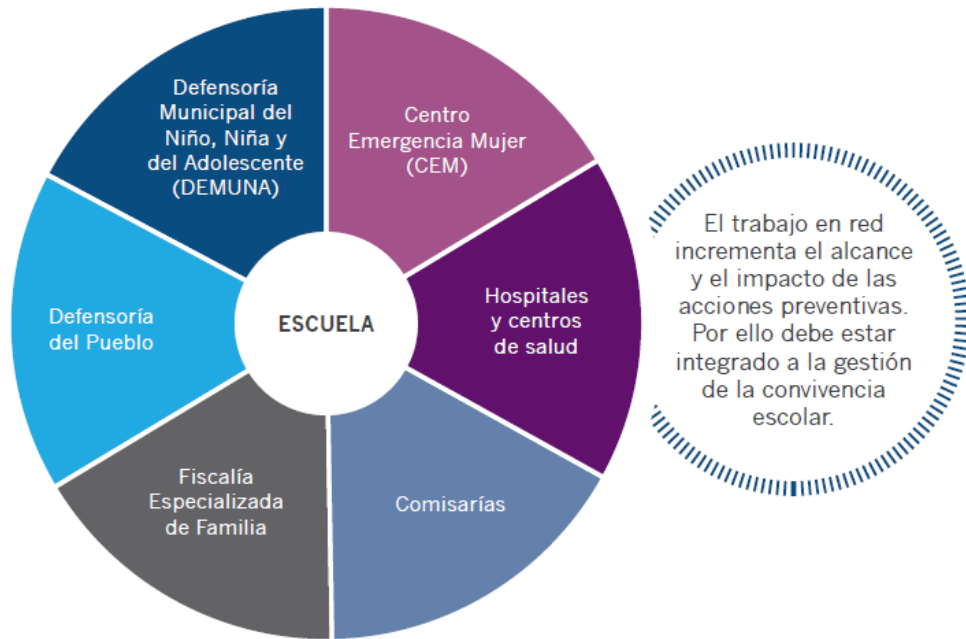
Defensoría Municipal del Niño, Niña y del Adolescente (DEMUNA)

Centro Emergencia Mujer (CEM)

Hospitales y centros de salud

Comisarías

Fiscalía Especializada de Familia

Defensoría del Pueblo

ESCUELA

El trabajo en red incrementa el alcance y el impacto de las acciones preventivas. Por ello debe estar integrado a la gestión de la convivencia escolar.